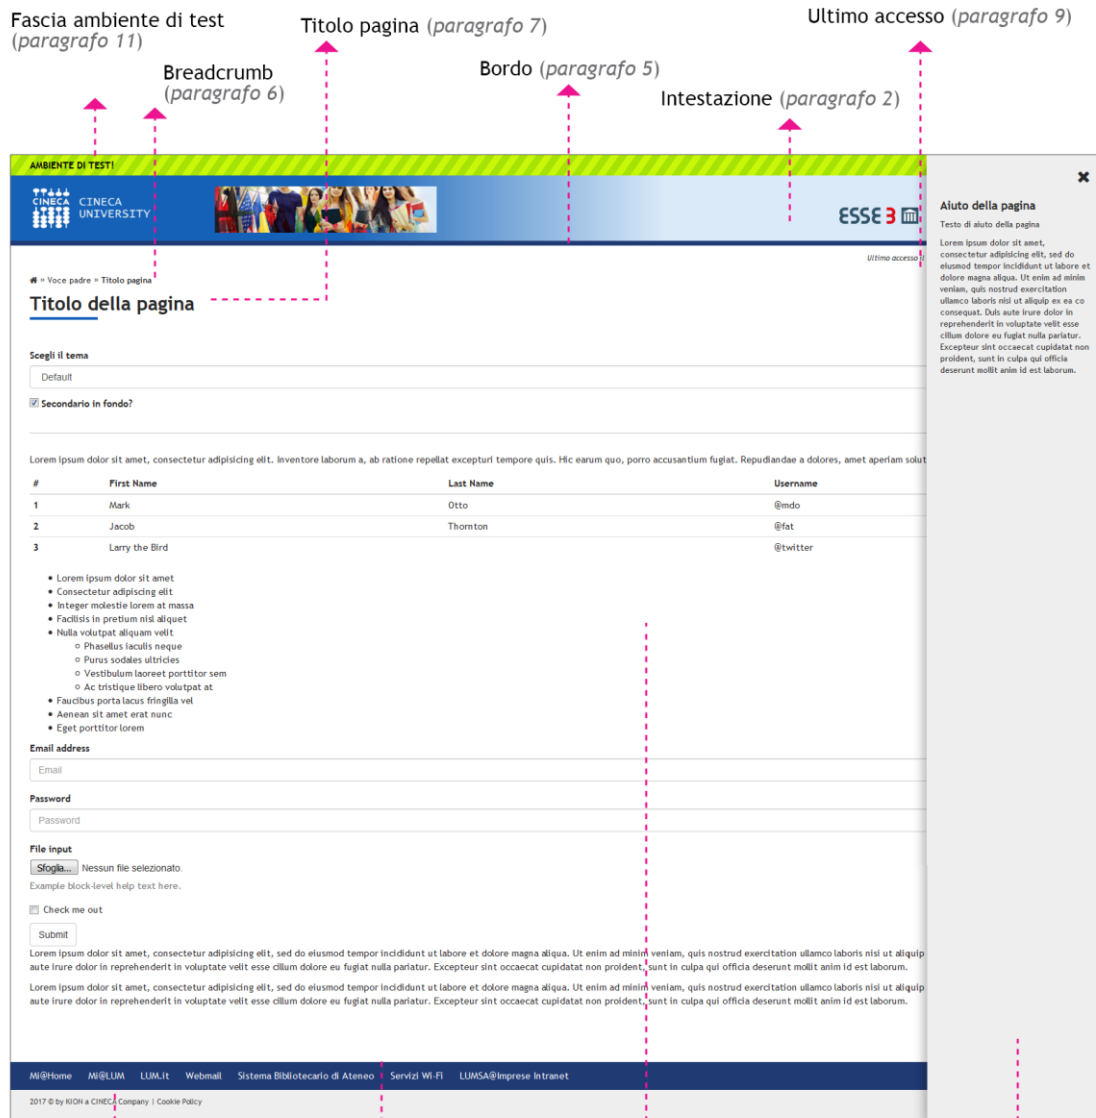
Fascia ambiente di test (paragrafo 11)

Titolo pagina (paragrafo 7)

Ultimo accesso (paragrafo 9)

Breadcrumb (paragrafo 6)

Bordo (paragrafo 5)

Intestazione (paragrafo 2)

AMBIENTE DI TEST!

CINECA UNIVERSITY

ESSE3

Ultimo accesso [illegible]

Aiuto della pagina

Testo di aiuto della pagina

Lorem ipsum dolor sit amet, consectetur adipisicing elit, sed do eiusmod tempor incididunt ut labore et dolore magna aliqua. Ut enim ad minim veniam, quis nostrud exercitation ullamco laboris nisi ut aliquip ex ea co consequat. Duis aute irure dolor in reprehenderit in voluptate velit esse cillum dolore eu fugiat nulla pariatur. Excepteur sint occaecat cupidatat non proident, sunt in culpa qui officia deserunt mollit anim id est laborum.

» Voce padre » Titolo pagina

Titolo della pagina

Scegli il tema

Default

Secondario in fondo?

Lorem ipsum dolor sit amet, consectetur adipisicing elit. Inventore laborum a, ab ratione repellat excepturi tempore quis. Hic earum quo, porro accusantium fugiat. Repudiandae a dolores, amet aperiam solut

| # | First Name | Last Name | Username |
|---|---|---|---|
| 1 | Mark | Otto | @mdo |
| 2 | Jacob | Thornton | @fat |
| 3 | Larry the Bird | | @twitter |

- Lorem ipsum dolor sit amet
- Consectetur adipiscing elit
- Integer molestie lorem at massa
- Facilisis in pretium nisl aliquet
- Nulla volutpat aliquam velit
  - Phasellus iaculis neque
  - Purus sodales ultricies
  - Vestibulum laoreet porttitor sem
  - Ac tristique libero volutpat at
- Faucibus porta lacus fringilla vel
- Aenean sit amet erat nunc
- Eget porttitor lorem

Email address

Email

Password

Password

File input

Sfoglia... Nessun file selezionato.

Example block-level help text here.

Check me out

Submit

Lorem ipsum dolor sit amet, consectetur adipisicing elit, sed do eiusmod tempor incididunt ut labore et dolore magna aliqua. Ut enim ad minim veniam, quis nostrud exercitation ullamco laboris nisi ut aliquip aute irure dolor in reprehenderit in voluptate velit esse cillum dolore eu fugiat nulla pariatur. Excepteur sint occaecat cupidatat non proident, sunt in culpa qui officia deserunt mollit anim id est laborum.

Lorem ipsum dolor sit amet, consectetur adipisicing elit, sed do eiusmod tempor incididunt ut labore et dolore magna aliqua. Ut enim ad minim veniam, quis nostrud exercitation ullamco laboris nisi ut aliquip aute irure dolor in reprehenderit in voluptate velit esse cillum dolore eu fugiat nulla pariatur. Excepteur sint occaecat cupidatat non proident, sunt in culpa qui officia deserunt mollit anim id est laborum.

Mi@Home Mi@LUM LUM.it Webmail Sistema Bibliotecario di Ateneo Servizi Wi-Fi LUMSA@Imprese Intranet

2017 © by KION a CINECA Company | Cookie Policy